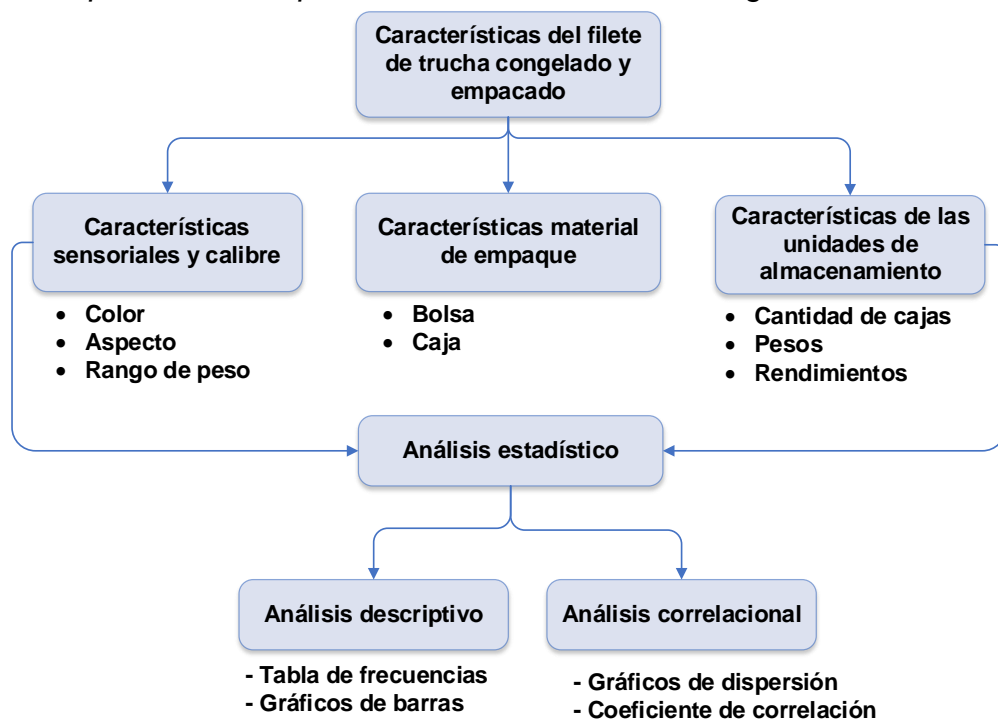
Características del filete de trucha congelado y empacado

Características sensoriales y calibre

- Color
- Aspecto
- Rango de peso

Características material de empaque

- Bolsa
- Caja

Características de las unidades de almacenamiento

- Cantidad de cajas
- Pesos
- Rendimientos

Análisis estadístico

Análisis descriptivo

- Tabla de frecuencias
- Gráficos de barras

Análisis correlacional

- Gráficos de dispersión
- Coeficiente de correlación